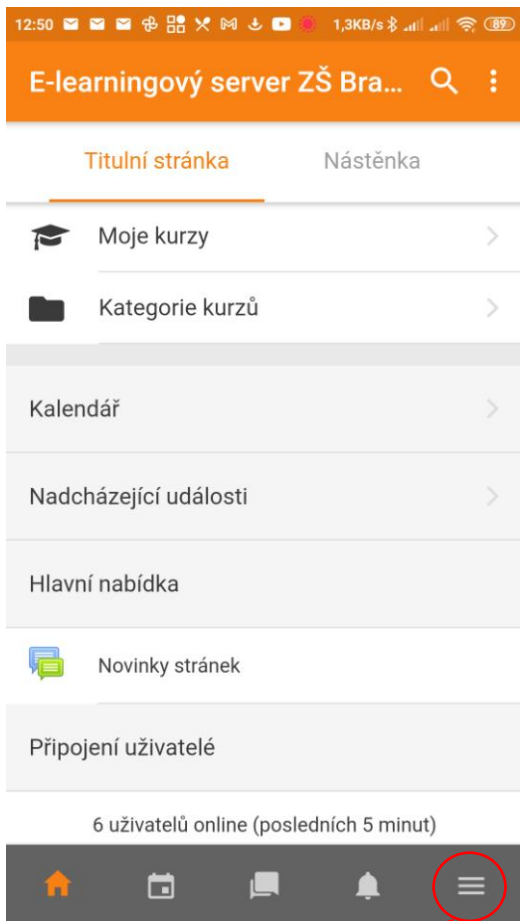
12:50 1,3KB/s 89

E-learningový server ZŠ Bra...

Titulní stránka

Nástěnka

Moje kurzy

Kategorie kurzů

Kalendář

Nadcházející události

Hlavní nabídka

Novinky stránek

Připojení uživatelé

6 uživatelů online (posledních 5 minut)